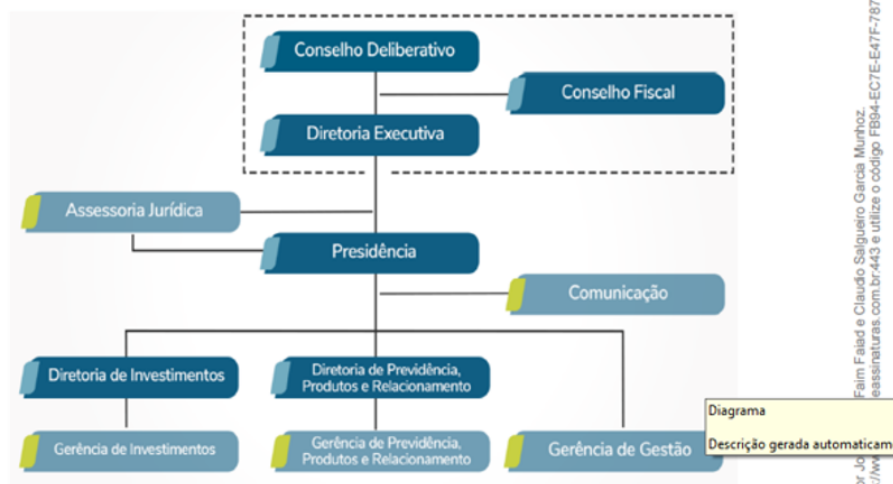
Conselho Deliberativo

Conselho Fiscal

Diretoria Executiva

Assessoria Jurídica

Presidência

Comunicação

Diretoria de Investimentos

Diretoria de Previdência, Produtos e Relacionamento

Gerência de Investimentos

Gerência de Previdência, Produtos e Relacionamento

Gerência de Gestão

Diagrama

Descrição gerada automaticam

Faim Faiad e Claudio Salgueiro Garcia Munhoz.
eassinaturas.com.br:443 e utilize o código FB94-EC7E-E47F-787